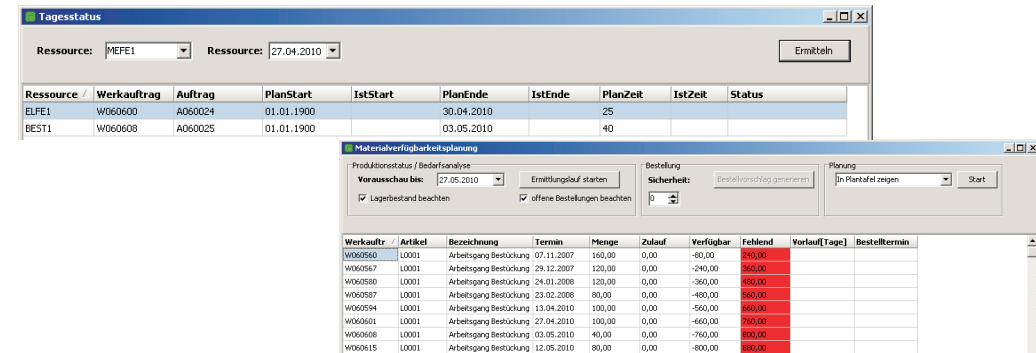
Tagesstatus

Ressource: MEFE1
Ressource: 27.04.2010
Ermitteln

| Ressource | Werkauftrag | Auftrag | PlanStart | IstStart | PlanEnde | IstEnde | PlanZeit | IstZeit | Status |
|---|---|---|---|---|---|---|---|---|---|
| ELFE1 | W060600 | A060024 | 01.01.1900 | | 30.04.2010 | | 25 | | |
| BEST1 | W060608 | A060025 | 01.01.1900 | | 03.05.2010 | | 40 | | |

Materialverfügbarkeitsplanung

Produktionsstatus / Bedarfsanalyse
Vorausschau bis: 27.05.2010
Ermittlungslauf starten
Lagerbestand beachten
offene Bestellungen beachten

Bestellung
Sicherheit: 0
Bestellvorschlag generieren

Planung
In Plantafel zeigen
Start

| Werkauftr | Artikel | Bezeichnung | Termin | Menge | Zulauf | Verfügbar | Fehlend | Vorlauf[Tage] | Bestelltermin |
|---|---|---|---|---|---|---|---|---|---|
| W060560 | L0001 | Arbeitsgang Bestückung | 07.11.2007 | 160,00 | 0,00 | -80,00 | 240,00 | | |
| W060567 | L0001 | Arbeitsgang Bestückung | 29.12.2007 | 120,00 | 0,00 | -240,00 | 360,00 | | |
| W060580 | L0001 | Arbeitsgang Bestückung | 24.01.2008 | 120,00 | 0,00 | -360,00 | 480,00 | | |
| W060587 | L0001 | Arbeitsgang Bestückung | 23.02.2008 | 80,00 | 0,00 | -480,00 | 560,00 | | |
| W060594 | L0001 | Arbeitsgang Bestückung | 13.04.2010 | 100,00 | 0,00 | -560,00 | 660,00 | | |
| W060601 | L0001 | Arbeitsgang Bestückung | 27.04.2010 | 100,00 | 0,00 | -660,00 | 760,00 | | |
| W060608 | L0001 | Arbeitsgang Bestückung | 03.05.2010 | 40,00 | 0,00 | -760,00 | 800,00 | | |
| W060615 | L0001 | Arbeitsgang Bestückung | 12.05.2010 | 80,00 | 0,00 | -800,00 | 880,00 | | |